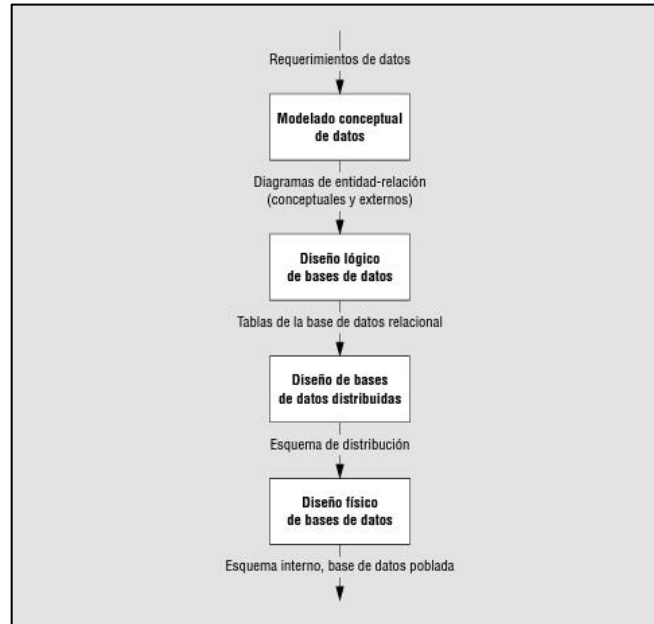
Requerimientos de datos

Modelado conceptual de datos

Diagramas de entidad-relación (conceptuales y externos)

Diseño lógico de bases de datos

Tablas de la base de datos relacional

Diseño de bases de datos distribuidas

Esquema de distribución

Diseño físico de bases de datos

Esquema interno, base de datos poblada